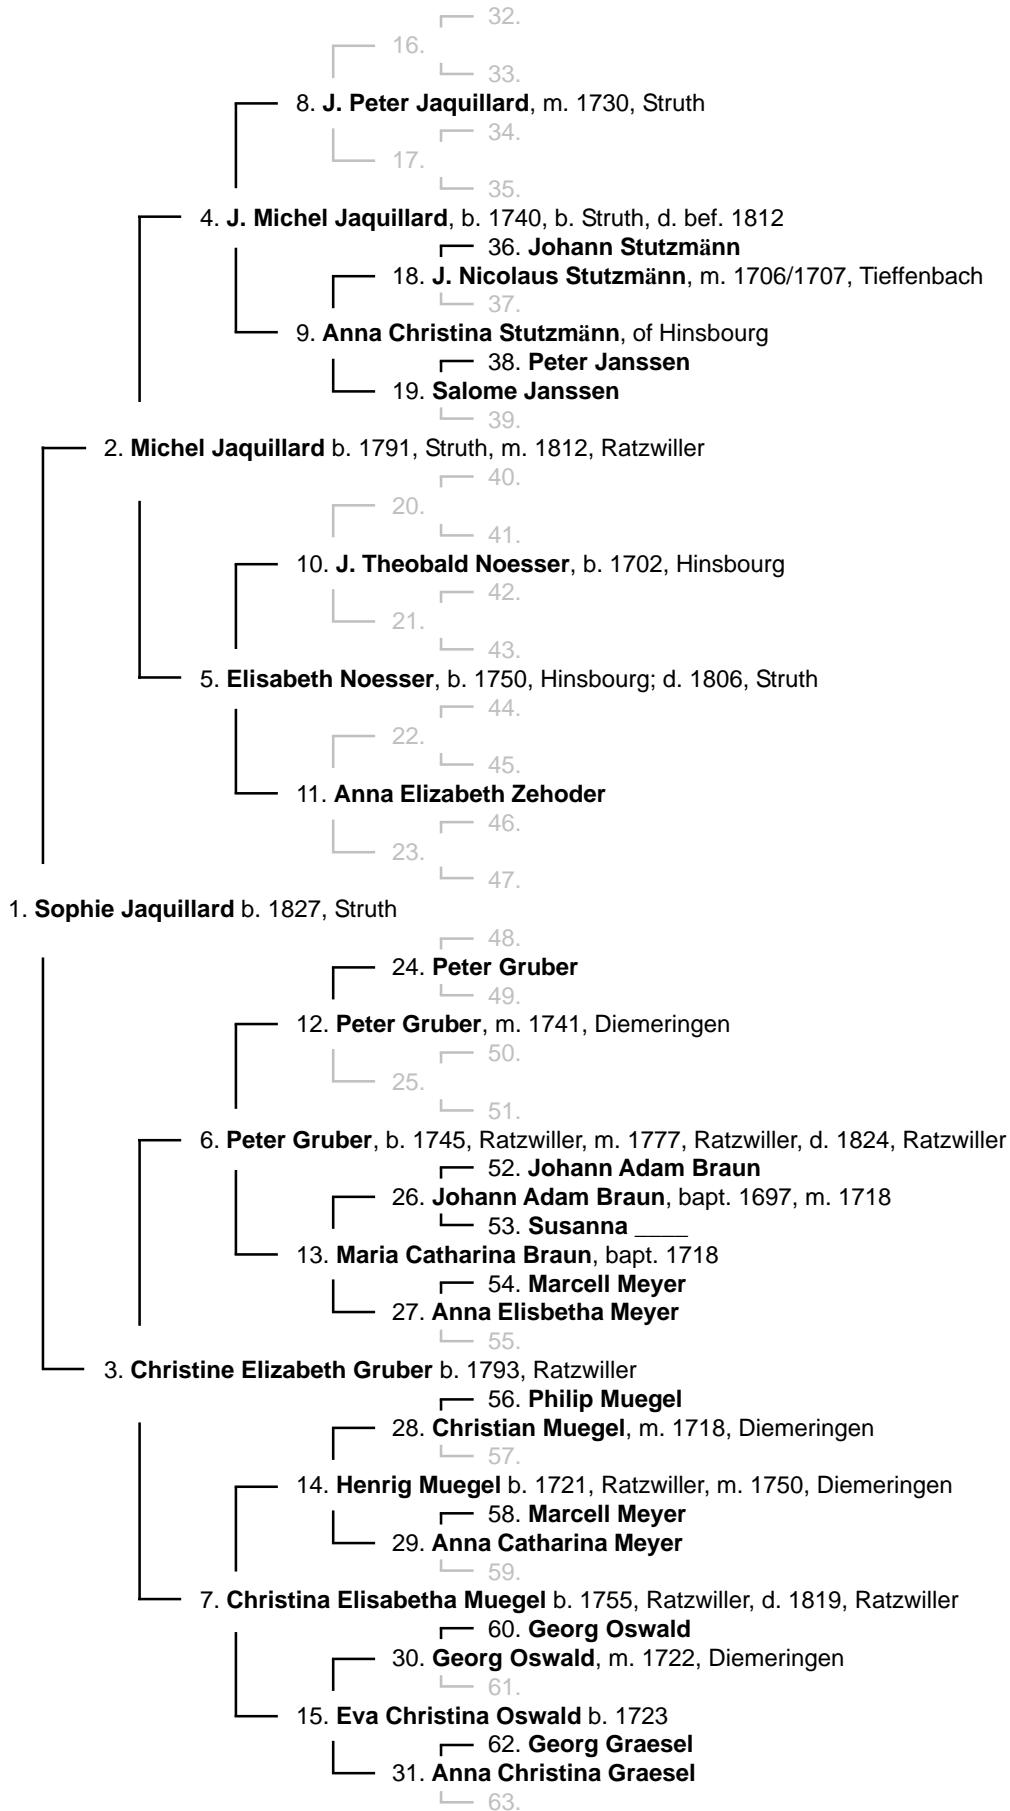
32.
16.
33.
8. **J. Peter Jaquillard**, m. 1730, Struth
34.
17.
35.
4. **J. Michel Jaquillard**, b. 1740, b. Struth, d. bef. 1812
36. **Johann Stutzmänn**
18. **J. Nicolaus Stutzmänn**, m. 1706/1707, Tieffenbach
37.
9. **Anna Christina Stutzmänn**, of Hinsbourg
38. **Peter Janssen**
19. **Salome Janssen**
39.
2. **Michel Jaquillard** b. 1791, Struth, m. 1812, Ratzwiller
40.
20.
41.
10. **J. Theobald Noesser**, b. 1702, Hinsbourg
42.
21.
43.
5. **Elisabeth Noesser**, b. 1750, Hinsbourg; d. 1806, Struth
44.
22.
45.
11. **Anna Elizabeth Zehoder**
46.
23.
47.
1. **Sophie Jaquillard** b. 1827, Struth
48.
24. **Peter Gruber**
49.
12. **Peter Gruber**, m. 1741, Diemeringen
50.
25.
51.
6. **Peter Gruber**, b. 1745, Ratzwiller, m. 1777, Ratzwiller, d. 1824, Ratzwiller
52. **Johann Adam Braun**
26. **Johann Adam Braun**, bapt. 1697, m. 1718
53. **Susanna ____**
13. **Maria Catharina Braun**, bapt. 1718
54. **Marcell Meyer**
27. **Anna Elisbetha Meyer**
55.
3. **Christine Elizabeth Gruber** b. 1793, Ratzwiller
56. **Philip Muegel**
28. **Christian Muegel**, m. 1718, Diemeringen
57.
14. **Henrig Muegel** b. 1721, Ratzwiller, m. 1750, Diemeringen
58. **Marcell Meyer**
29. **Anna Catharina Meyer**
59.
7. **Christina Elisabetha Muegel** b. 1755, Ratzwiller, d. 1819, Ratzwiller
60. **Georg Oswald**
30. **Georg Oswald**, m. 1722, Diemeringen
61.
15. **Eva Christina Oswald** b. 1723
62. **Georg Graesel**
31. **Anna Christina Graesel**
63.